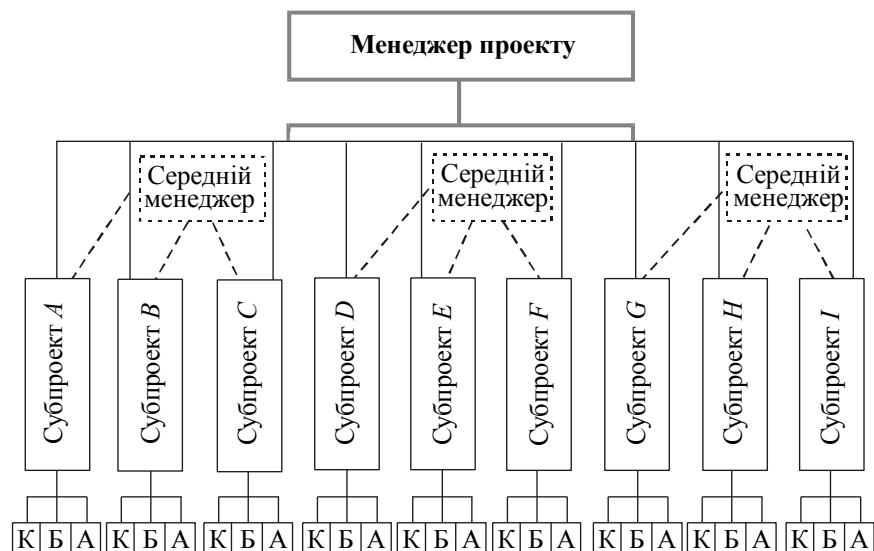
Менеджер проекту

Середній менеджер

Середній менеджер

Середній менеджер

Субпроект $A$

Субпроект $B$

Субпроект $C$

Субпроект $D$

Субпроект $E$

Субпроект $F$

Субпроект $G$

Субпроект $H$

Субпроект $I$

К Б А К Б А К Б А К Б А К Б А К Б А К Б А К Б А К Б А